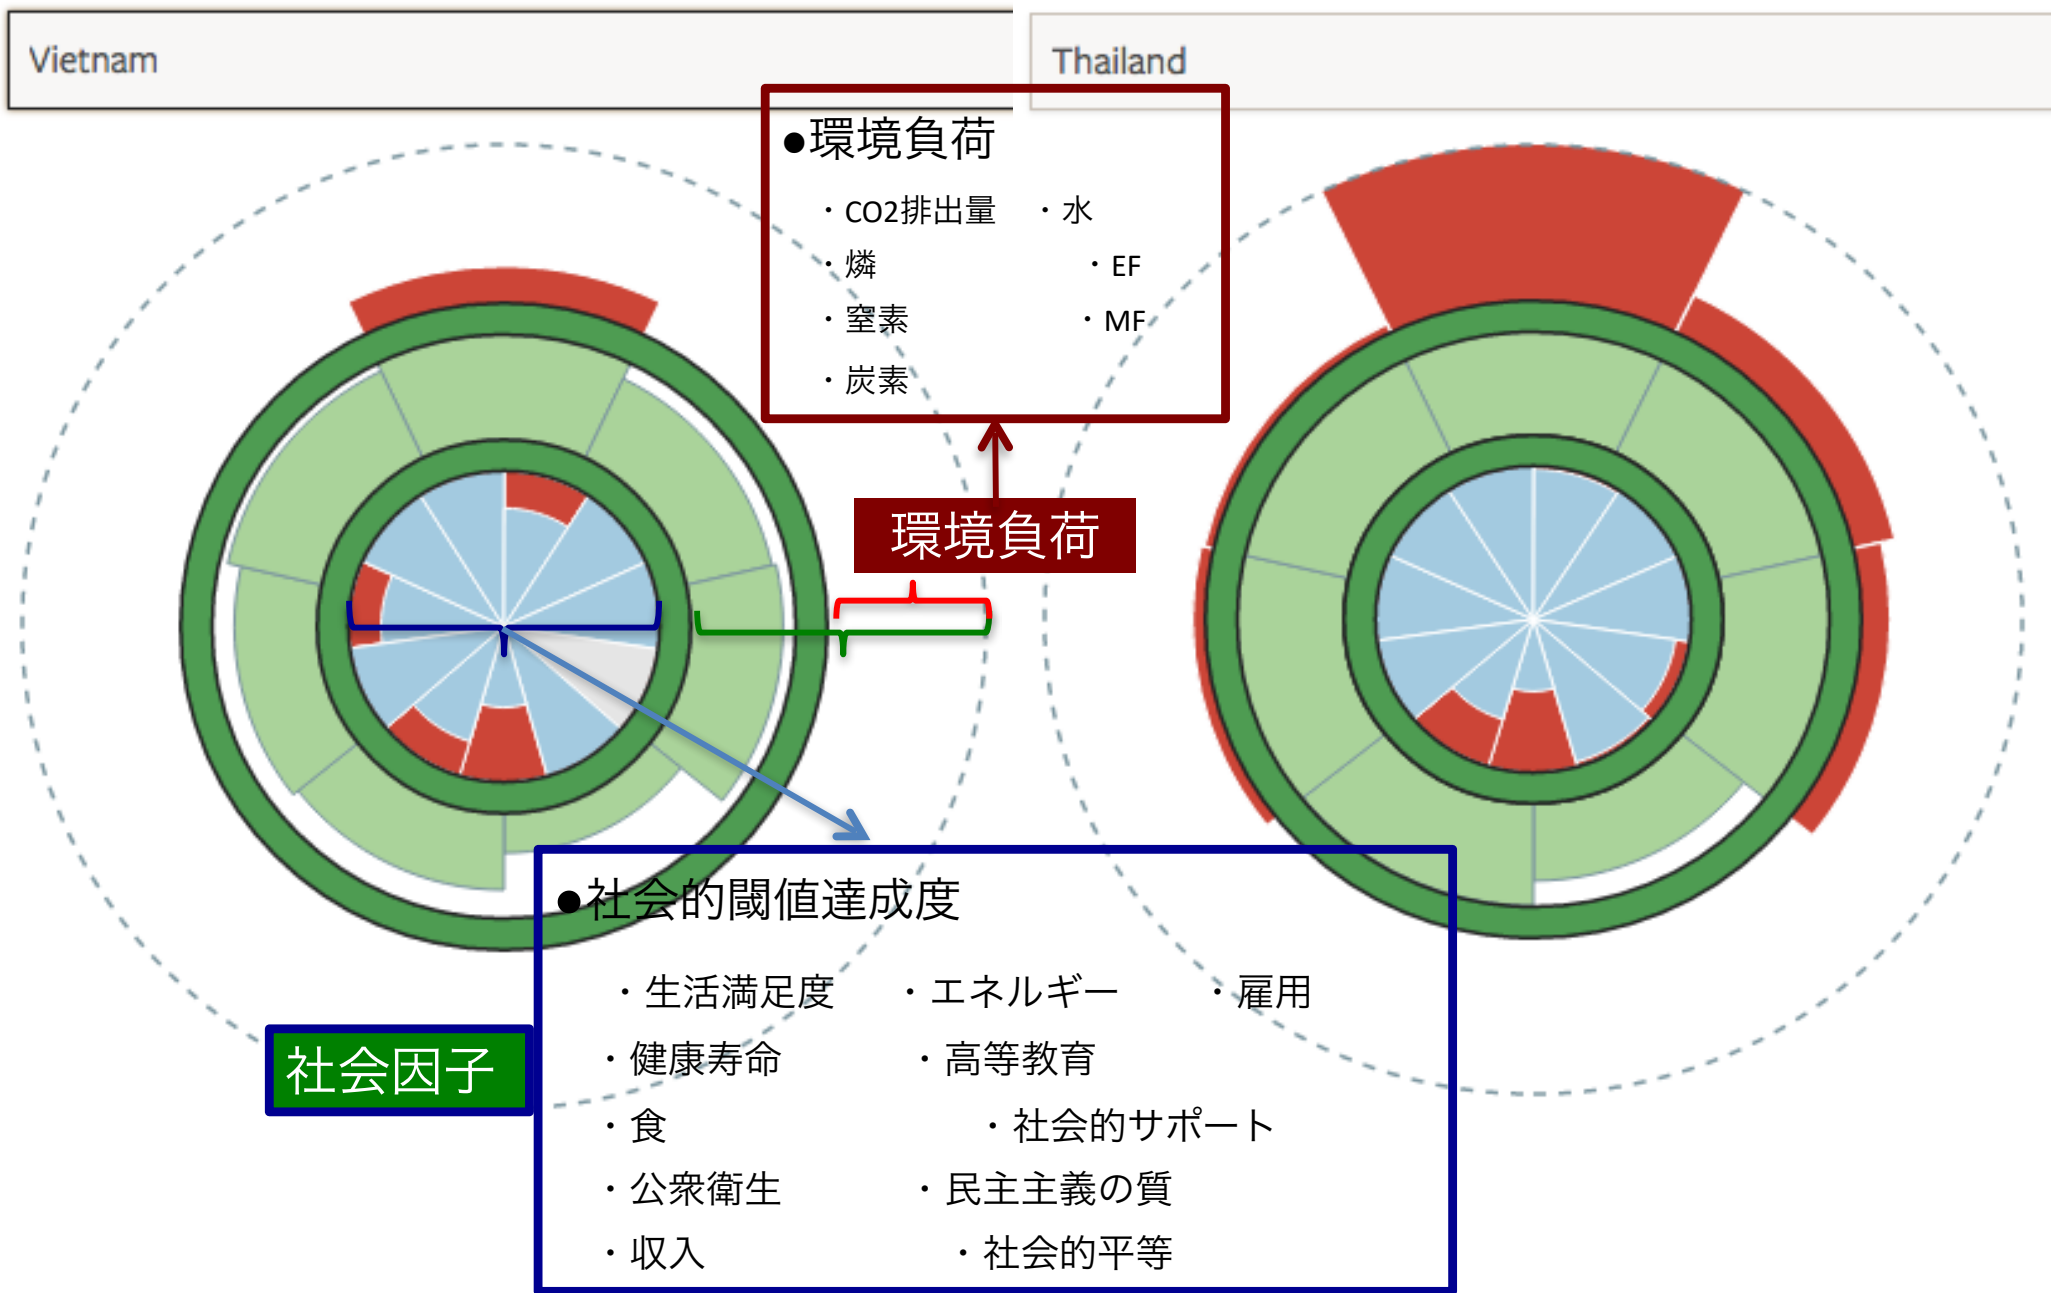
Vietnam

Thailand

●環境負荷

・CO2排出量 ・水
・燐 ・EF
・窒素 ・MF
・炭素

環境負荷

●社会的閾値達成度

・生活満足度 ・エネルギー ・雇用
・健康寿命 ・高等教育
・食 ・社会的サポート
・公衆衛生 ・民主主義の質
・収入 ・社会的平等

社会因子